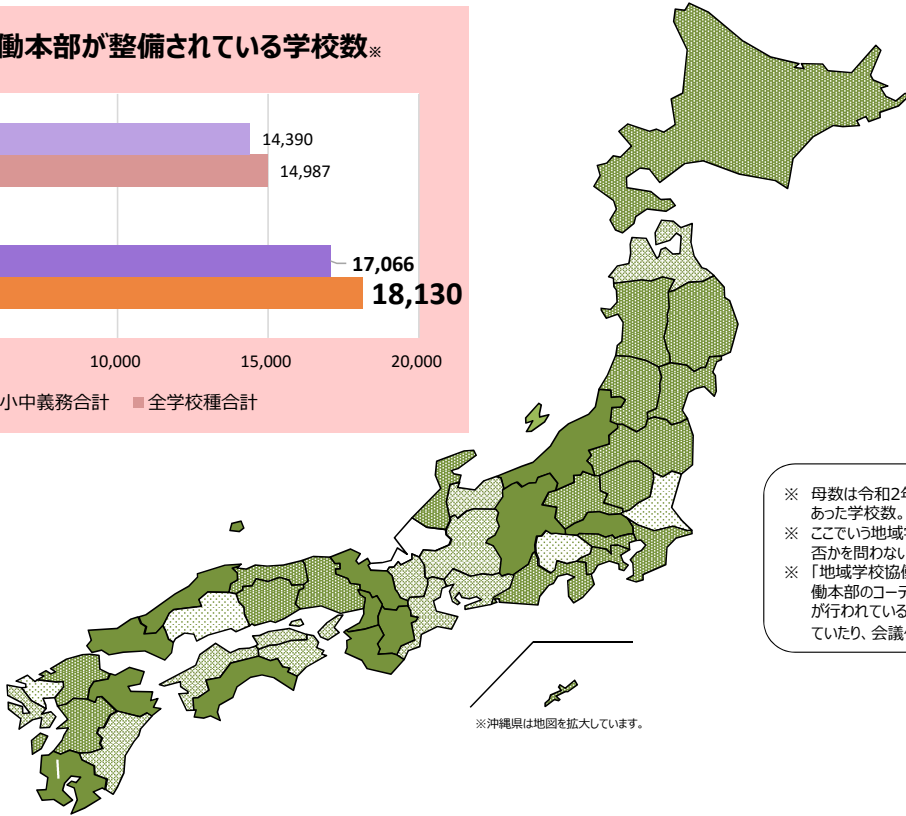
働本部が整備されている学校数※

14,390
14,987
17,066
18,130

10,000　15,000　20,000

小中義務合計　全学校種合計

※ 母数は令和2年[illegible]
あった学校数。
※ ここでいう地域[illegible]
否かを問わない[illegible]
※ 「地域学校協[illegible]
働本部のコーデ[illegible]
が行われている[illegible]
ていたり、会議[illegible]

※沖縄県は地図を拡大しています。